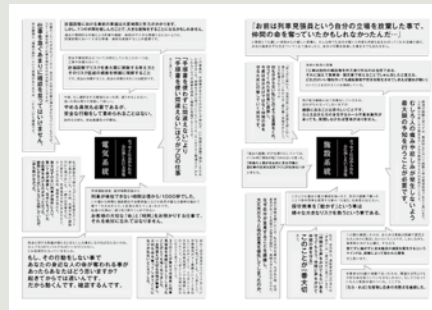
「お前は列車見張員という自分の立場を放棄した事で、仲間の命を奪っていたかもしれなかったんだ…」

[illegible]

「手順書を使わずに作業するな」より「手順書を使い間違えないほうが大切」の10倍

手順書を使えば作業に対して安全なのを理解しての事

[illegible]

電気系統

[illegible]

列車が毎日すれ違う時刻は毎分1000件でした。

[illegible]

もし、その行動をしない事であなたの身近なところが事故の事があったらあなたはどう言いますか？

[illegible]

施設系統

むしろ人の痛みで事を考えないといけない毎日の予知を行うことが重要です

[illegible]

このことが一番大切

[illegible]